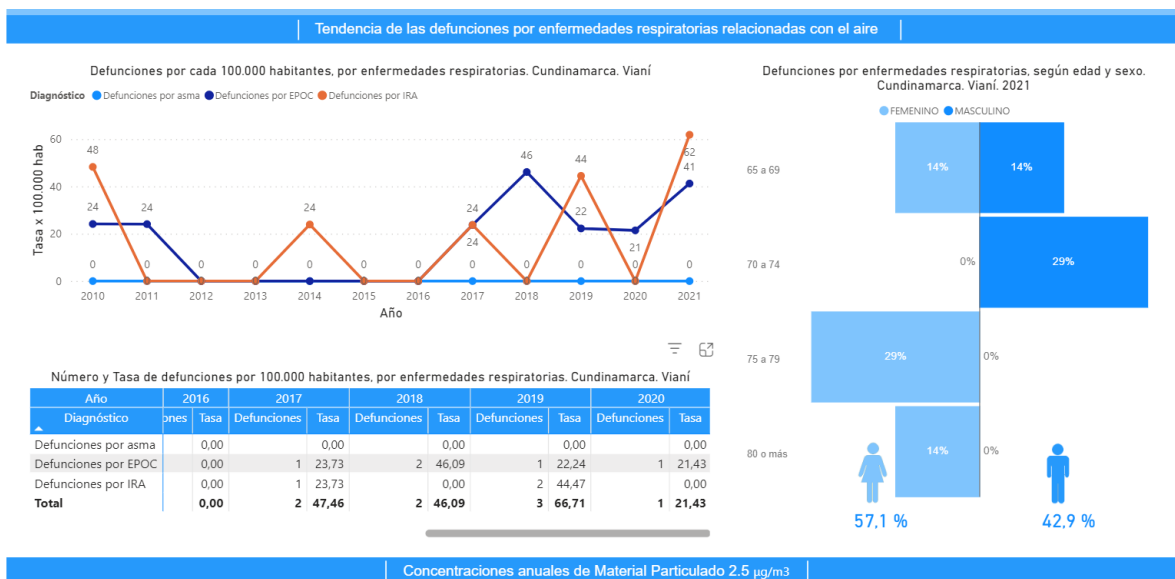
Tendencia de las defunciones por enfermedades respiratorias relacionadas con el aire

Defunciones por cada 100.000 habitantes, por enfermedades respiratorias. Cundinamarca. Vianí

Diagnóstico ● Defunciones por asma ● Defunciones por EPOC ● Defunciones por IRA

Tasa x 100.000 hab

60
40
20
0

48
24
24
0
0
0
0
24
0
0
0
24
24
46
0
44
22
0
21
0
62
41
0

2010 2011 2012 2013 2014 2015 2016 2017 2018 2019 2020 2021

Año

Número y Tasa de defunciones por 100.000 habitantes, por enfermedades respiratorias. Cundinamarca. Vianí

| Año | 2016 | | 2017 | | 2018 | | 2019 | | 2020 | |
|---|---|---|---|---|---|---|---|---|---|---|
| Diagnóstico | ones | Tasa | Defunciones | Tasa | Defunciones | Tasa | Defunciones | Tasa | Defunciones | Tasa |
| Defunciones por asma | | 0,00 | | 0,00 | | 0,00 | | 0,00 | | 0,00 |
| Defunciones por EPOC | | 0,00 | 1 | 23,73 | 2 | 46,09 | 1 | 22,24 | 1 | 21,43 |
| Defunciones por IRA | | 0,00 | 1 | 23,73 | | 0,00 | 2 | 44,47 | | 0,00 |
| Total | | 0,00 | 2 | 47,46 | 2 | 46,09 | 3 | 66,71 | 1 | 21,43 |

Defunciones por enfermedades respiratorias, según edad y sexo. Cundinamarca. Vianí. 2021

● FEMENINO ● MASCULINO

65 a 69
14%
14%

70 a 74
0%
29%

75 a 79
29%
0%

80 o más
14%
0%

57,1 %

42,9 %

Concentraciones anuales de Material Particulado 2.5 µg/m3